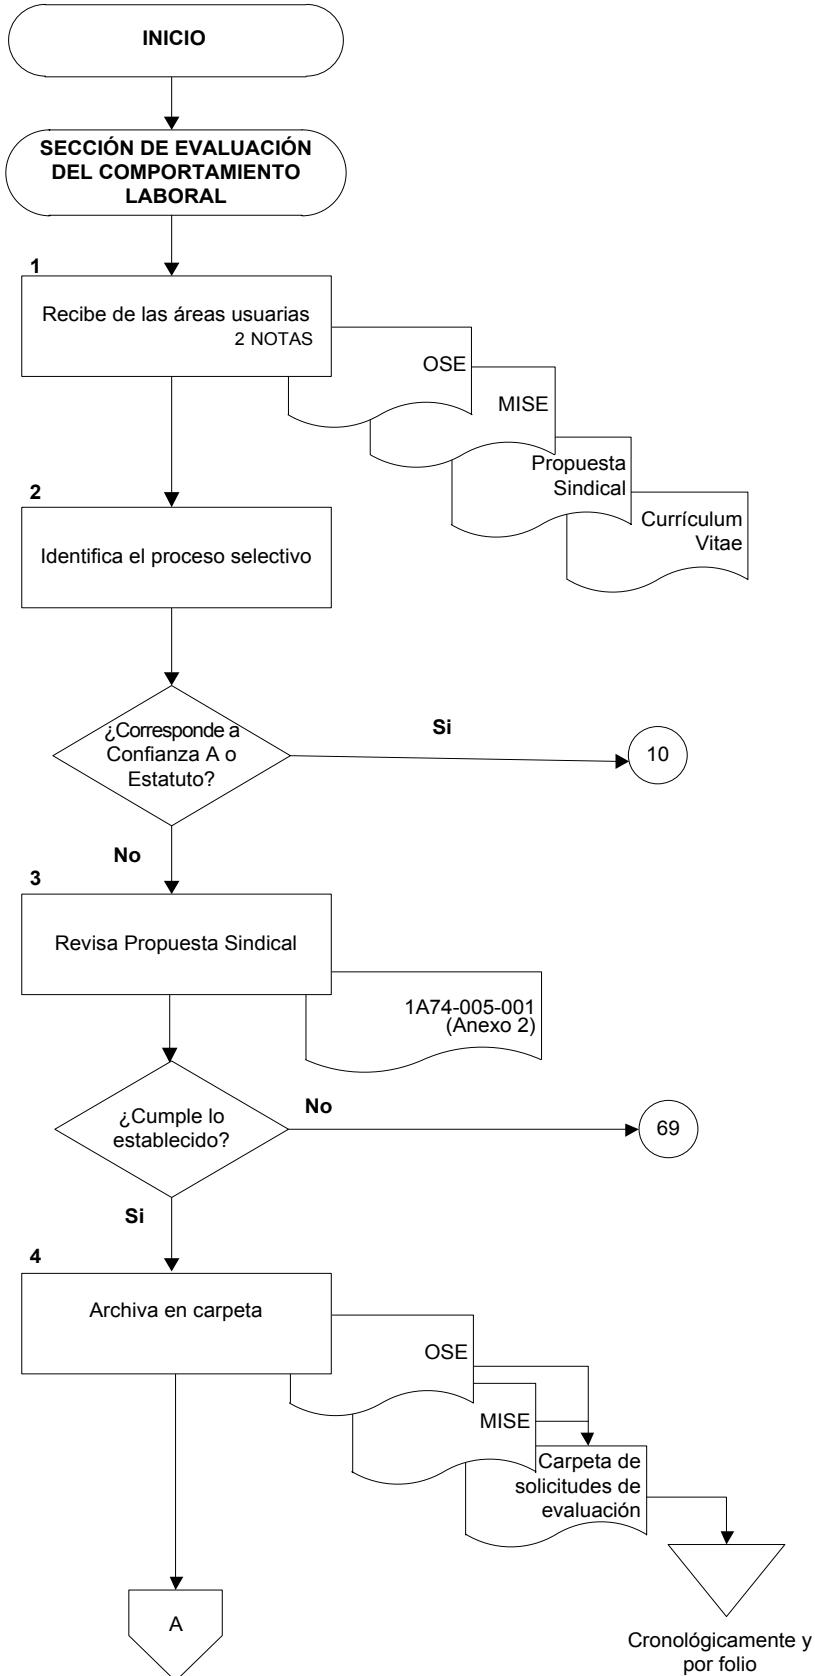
INICIO

SECCIÓN DE EVALUACIÓN DEL COMPORTAMIENTO LABORAL

1

Recibe de las áreas usuarias
2 NOTAS

OSE

MISE

Propuesta Sindical

Currículum Vitae

2

Identifica el proceso selectivo

¿Corresponde a Confianza A o Estatuto?

Si

10

No

3

Revisa Propuesta Sindical

1A74-005-001 (Anexo 2)

¿Cumple lo establecido?

No

69

Si

4

Archiva en carpeta

OSE

MISE

Carpeta de solicitudes de evaluación

A

Cronológicamente y por folio